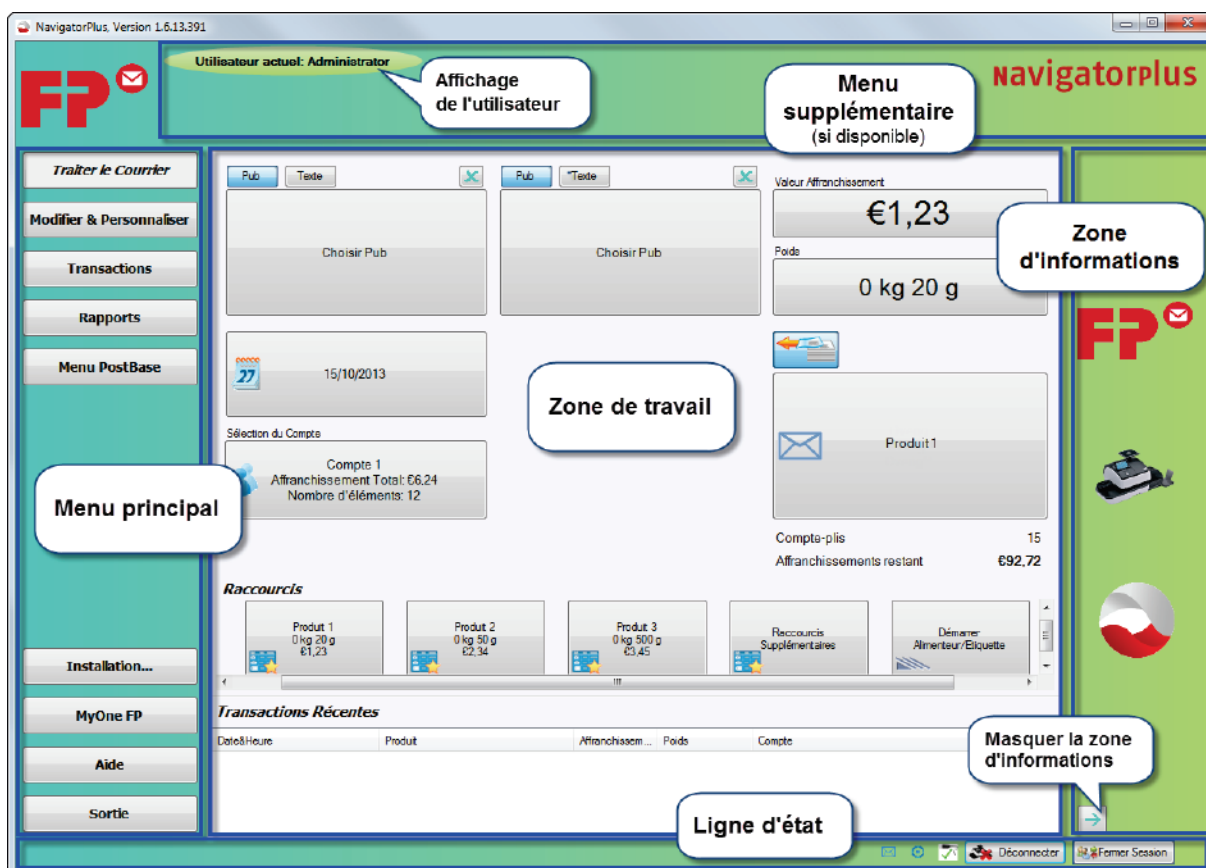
NavigatorPlus, Version 1.6.13.391

Utilisateur actuel: Administrator

Affichage de l'utilisateur

Menu supplémentaire (si disponible)

navigatorplus

Traiter le Courrier

Modifier & Personnaliser

Transactions

Rapports

Menu PostBase

Pub Texte

Choisir Pub

Pub *Texte

Choisir Pub

Valeur Affranchissement

€1,23

Poids

0 kg 20 g

Zone d'informations

15/10/2013

Zone de travail

Sélection du Compte

Compte 1
Affranchissement Total: €6,24
Nombre d'éléments: 12

Produit 1

Menu principal

Compte-plis 15

Affranchissements restant €92,72

Raccourcis

Produit 1
0 kg 20 g
€1,23

Produit 2
0 kg 50 g
€2,34

Produit 3
0 kg 500 g
€3,45

Raccourcis Supplémentaires

Démarrer Alimenteur/Etiquette

Installation...

MyOne FP

Aide

Sortie

Transactions Récentes

| Date&Heure | Produit | Affranchissem... | Poids | Compte |
|---|---|---|---|---|

Masquer la zone d'informations

Ligne d'état

Déconnecter

Fermer Session